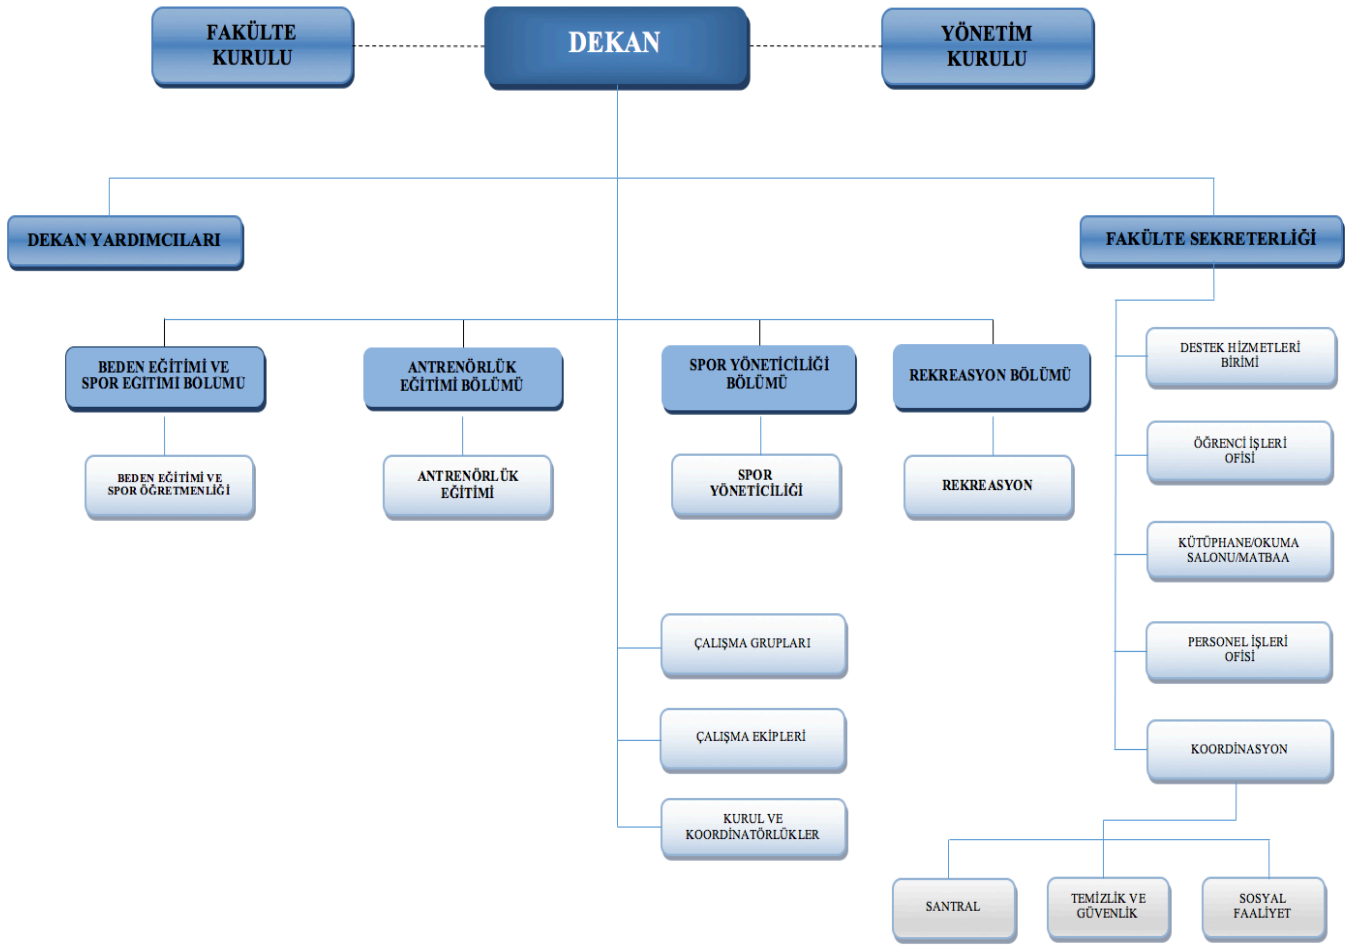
FAKÜLTE KURULU

DEKAN

YÖNETİM KURULU

DEKAN YARDIMCILARI

FAKÜLTE SEKRETERLİĞİ

BEDEN EĞİTİMİ VE SPOR EGITIMI BOLUMU

ANTRENÖRLÜK EĞİTİMİ BÖLÜMÜ

SPOR YÖNETİCİLİĞİ BÖLÜMÜ

REKREASYON BÖLÜMÜ

BEDEN EĞİTİMİ VE SPOR ÖĞRETMENLİĞİ

ANTRENÖRLÜK EĞİTİMİ

SPOR YÖNETİCİLİĞİ

REKREASYON

DESTEK HİZMETLERİ BİRİMİ

ÖĞRENCİ İŞLERİ OFİSİ

KÜTÜPHANE/OKUMA SALONU/MATBAA

PERSONEL İŞLERİ OFİSİ

KOORDİNASYON

ÇALIŞMA GRUPLARI

ÇALIŞMA EKİPLERİ

KURUL VE KOORDİNATÖRLÜKLER

SANTRAL

TEMİZLİK VE GÜVENLİK

SOSYAL FAALİYET